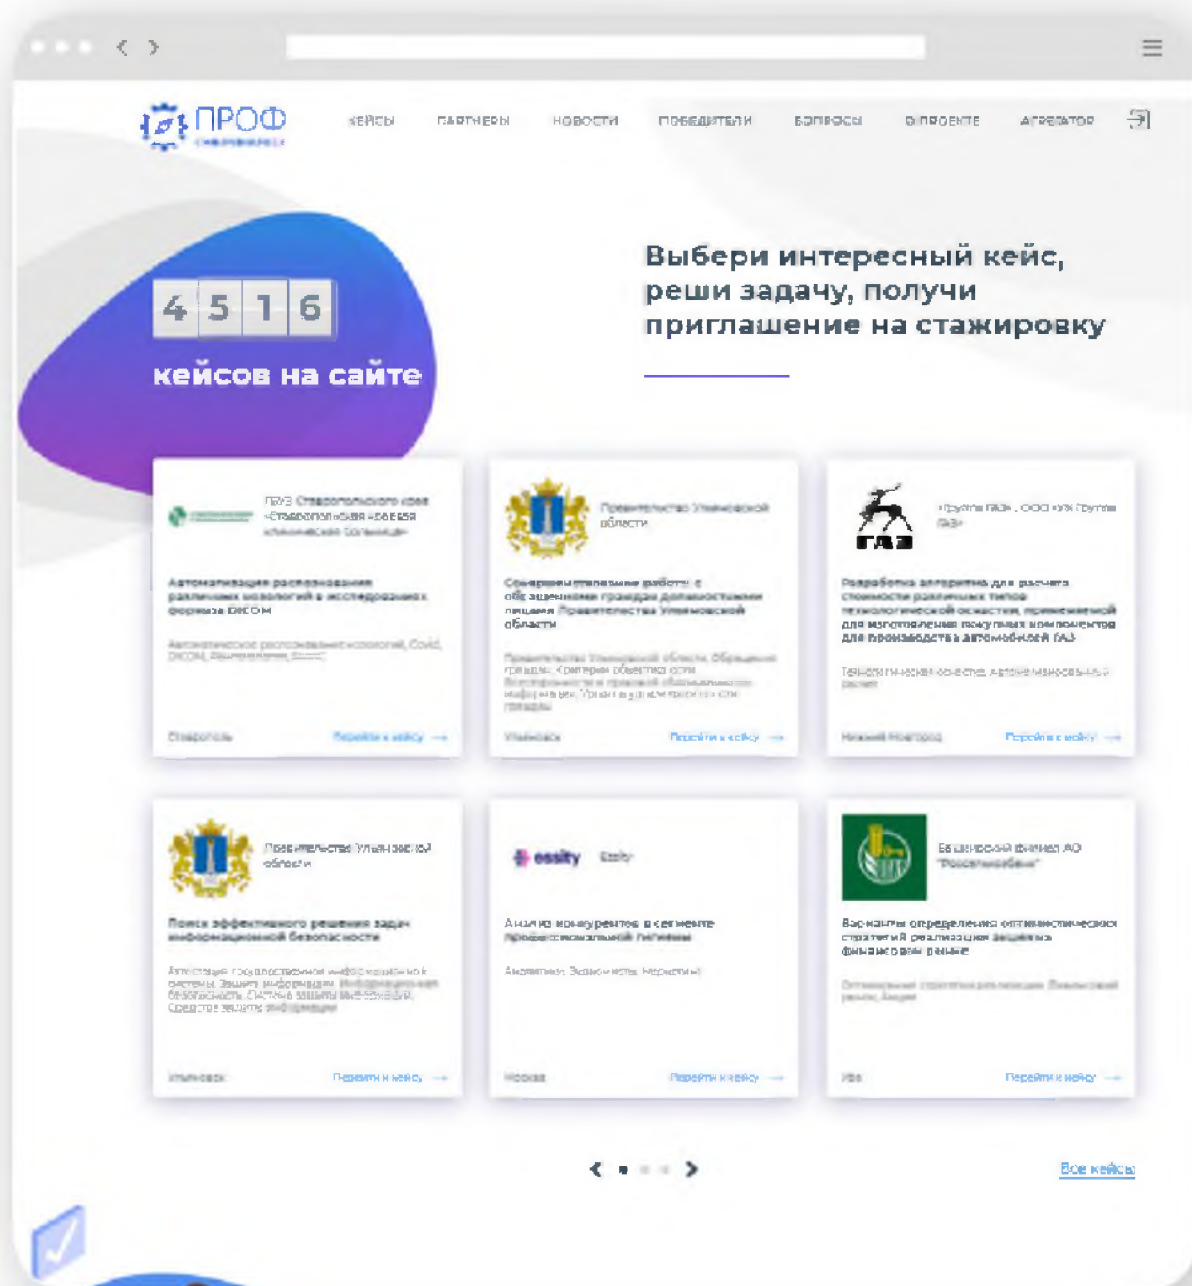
ПРОФ

КЕЙСЫ ПАРТНЕРЫ НОВОСТИ ПОБЕДИТЕЛИ ВОПРОСЫ О ПРОЕКТЕ АГРЕГАТОР

4516
кейсов на сайте

Выбери интересный кейс, реши задачу, получи приглашение на стажировку

ГБУЗ Ставропольского края «Ставропольская краевая клиническая больница»

Автоматизация распознавания различных нозологий в исследованиях формата DICOM

Автоматическое распознавание нозологий, Covid, DICOM, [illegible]

Ставрополь Перейти к кейсу →

Правительство Ульяновской области

Совершенствование работы с обращениями граждан должностными лицами Правительства Ульяновской области

Правительство Ульяновской области, Обращения граждан, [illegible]

Ульяновск Перейти к кейсу →

«Группа ГАЗ», ООО «УК Группа ГАЗ»

ГАЗ

Разработка алгоритма для расчета стоимости различных типов технологической оснастки, применяемой для изготовления покупных компонентов для производства автомобилей ГАЗ

Технологическая оснастка, автоматизированный расчет

Нижний Новгород Перейти к кейсу →

Правительство Ульяновской области

Поиск эффективного решения задач информационной безопасности

Аттестация государственной информационной системы, Защита информации, Информационная безопасность, Система защиты информации, Средства защиты информации

Ульяновск Перейти к кейсу →

essity Essity

Анализ конкурентов в сегменте профессиональной гигиены

Аналитика, Экономисты, Маркетинг

Москва Перейти к кейсу →

Башкирский филиал АО "Россельхозбанк"

Варианты определения оптимистической стратегии реализации залогового фонда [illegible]

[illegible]

Уфа Перейти к кейсу →

Все кейсы